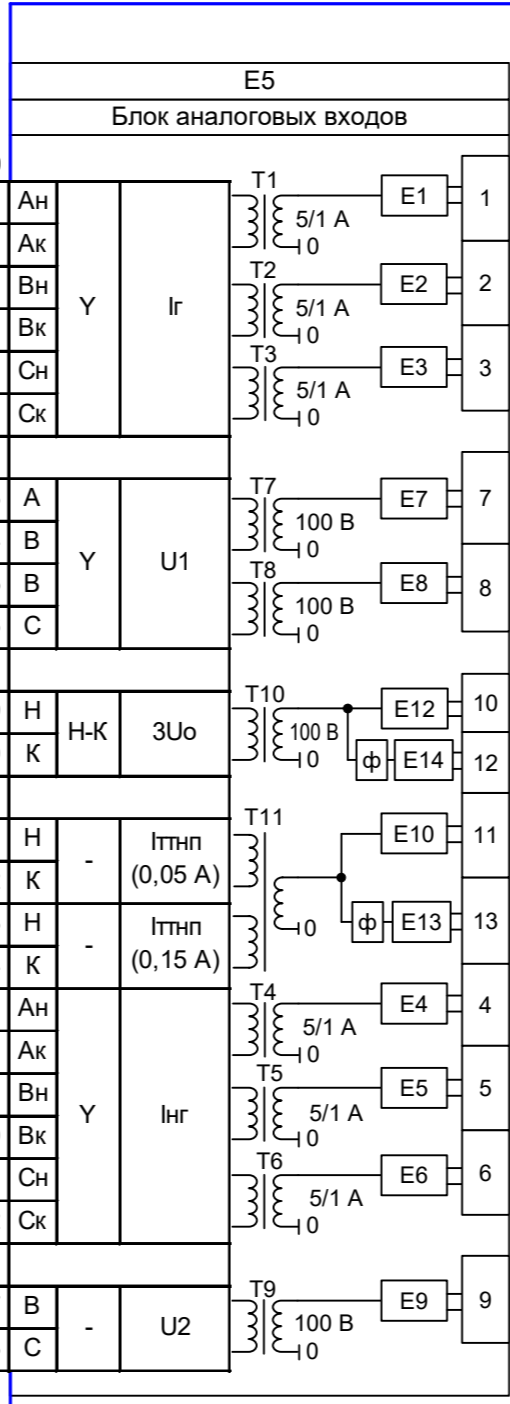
E5

Блок аналоговых входов

Ан
Ак
Вн
Вк
Сн
Ск
Y
Iг
T1
5/1 A
0
E1
1
T2
5/1 A
0
E2
2
T3
5/1 A
0
E3
3

А
В
В
С
Y
U1
T7
100 В
0
E7
7
T8
100 В
0
E8
8

Н
К
Н-К
3Uo
T10
100 В
0
E12
10
ф
E14
12

Н
К
-
Iттнп (0,05 А)
Н
К
-
Iттнп (0,15 А)
T11
0
E10
11
ф
E13
13

Ан
Ак
Вн
Вк
Сн
Ск
Y
Iнг
T4
5/1 A
0
E4
4
T5
5/1 A
0
E5
5
T6
5/1 A
0
E6
6

В
С
-
U2
T9
100 В
0
E9
9